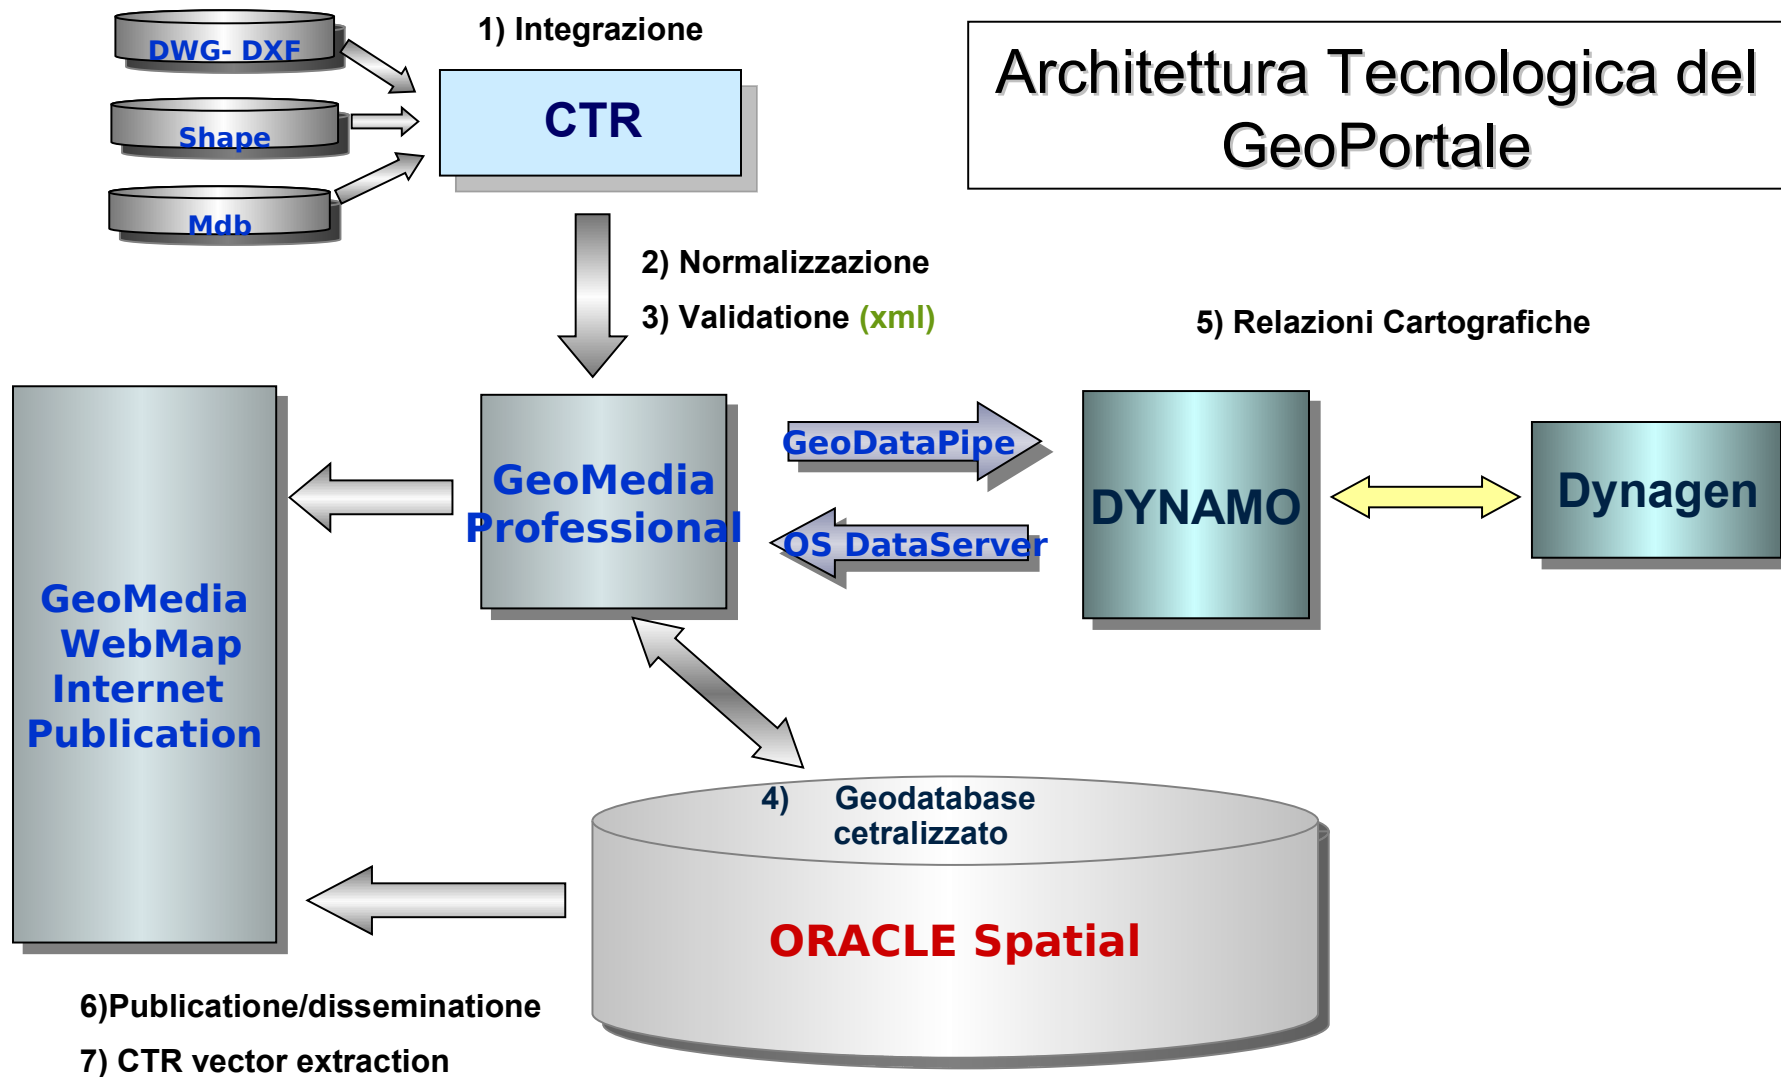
Architettura Tecnologica del GeoPortale

DWG- DXF

Shape

Mdb

1) Integrazione

CTR

2) Normalizzazione

3) Validatione (xml)

5) Relazioni Cartografiche

GeoMedia Professional

GeoDataPipe

OS DataServer

DYNAMO

Dynagen

GeoMedia WebMap Internet Publication

4) Geodatabase cetralizzato

ORACLE Spatial

6)Publicatione/disseminatione

7) CTR vector extraction